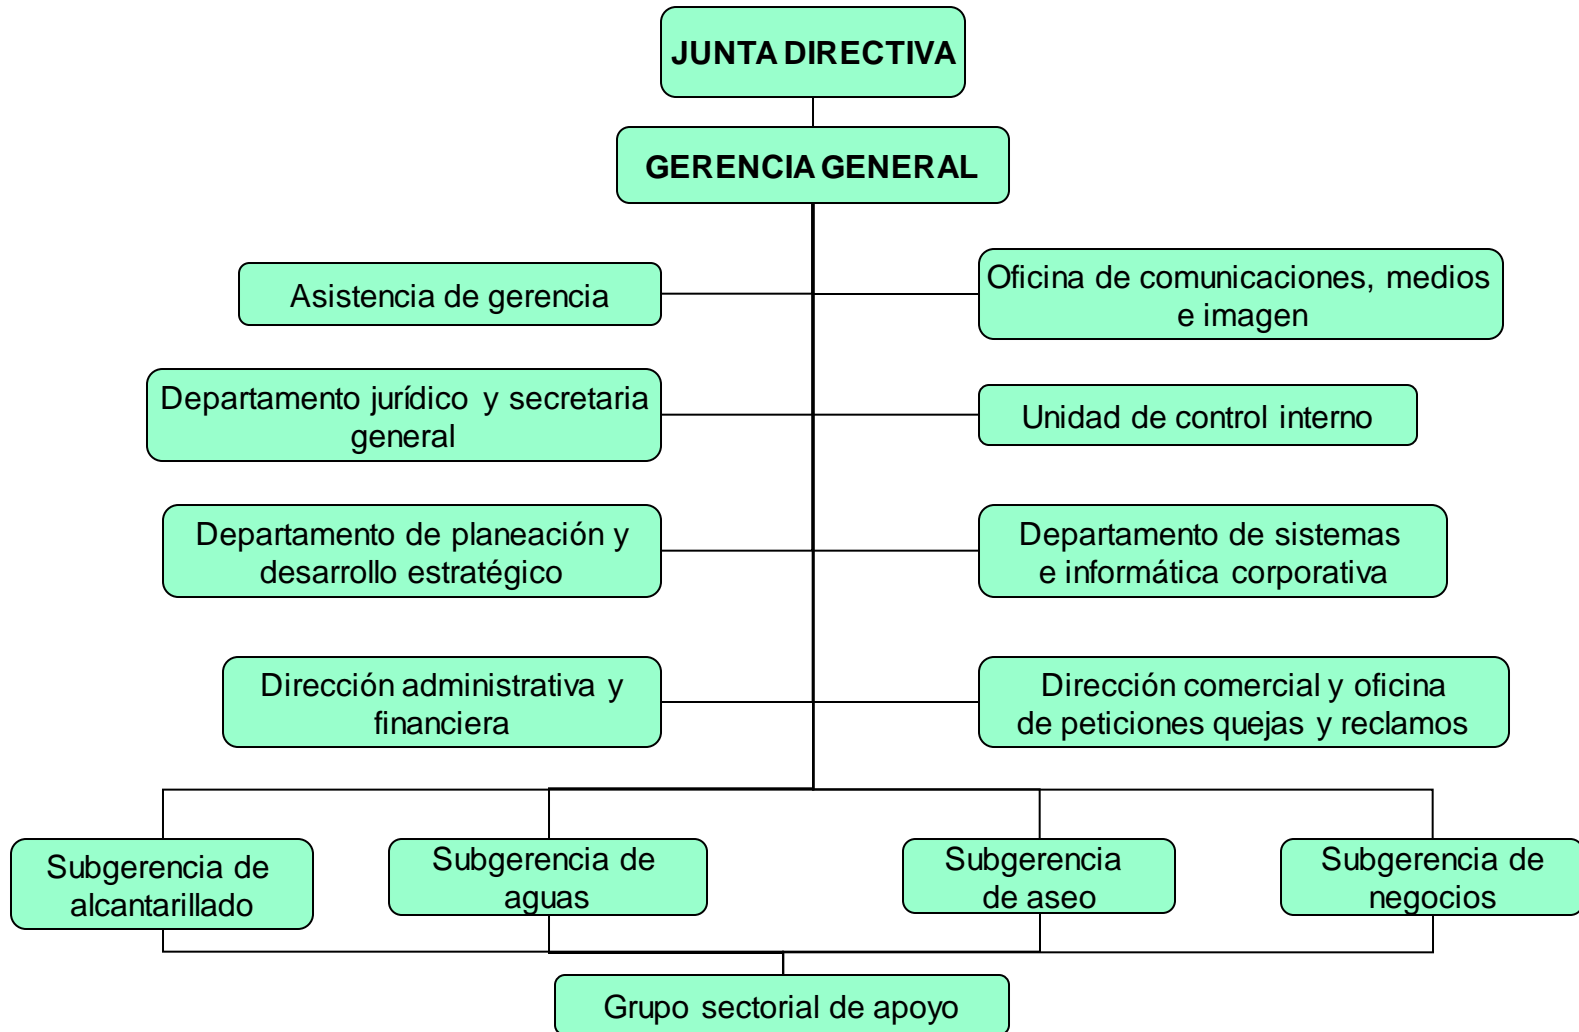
JUNTA DIRECTIVA

GERENCIA GENERAL

Asistencia de gerencia

Oficina de comunicaciones, medios e imagen

Departamento jurídico y secretaria general

Unidad de control interno

Departamento de planeación y desarrollo estratégico

Departamento de sistemas e informática corporativa

Dirección administrativa y financiera

Dirección comercial y oficina de peticiones quejas y reclamos

Subgerencia de alcantarillado

Subgerencia de aguas

Subgerencia de aseo

Subgerencia de negocios

Grupo sectorial de apoyo